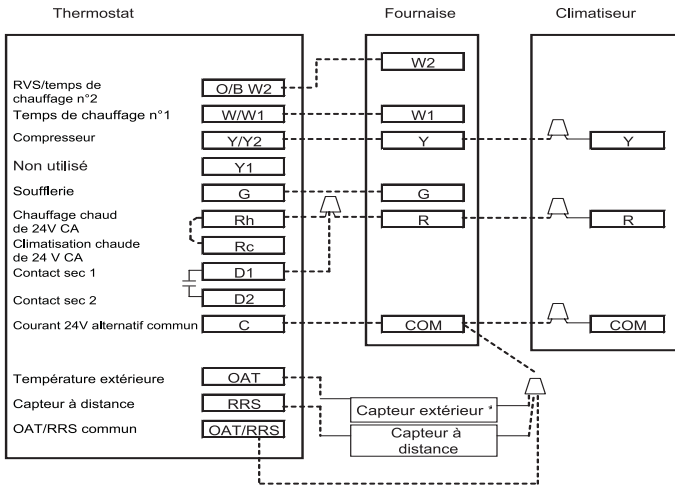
Thermostat

Fournaise

Climatiseur

RVS/temps de chauffage n°2 — O/B W2

Temps de chauffage n°1 — W/W1

Compresseur — Y/Y2

Non utilisé — Y1

Soufflerie — G

Chauffage chaud de 24V CA — Rh

Climatisation chaude de 24 V CA — Rc

Contact sec 1 — D1

Contact sec 2 — D2

Courant 24V alternatif commun — C

Température extérieure — OAT

Capteur à distance — RRS

OAT/RRS commun — OAT/RRS

W2

W1

Y

G

R

COM

Y

R

COM

Capteur extérieur *

Capteur à distance